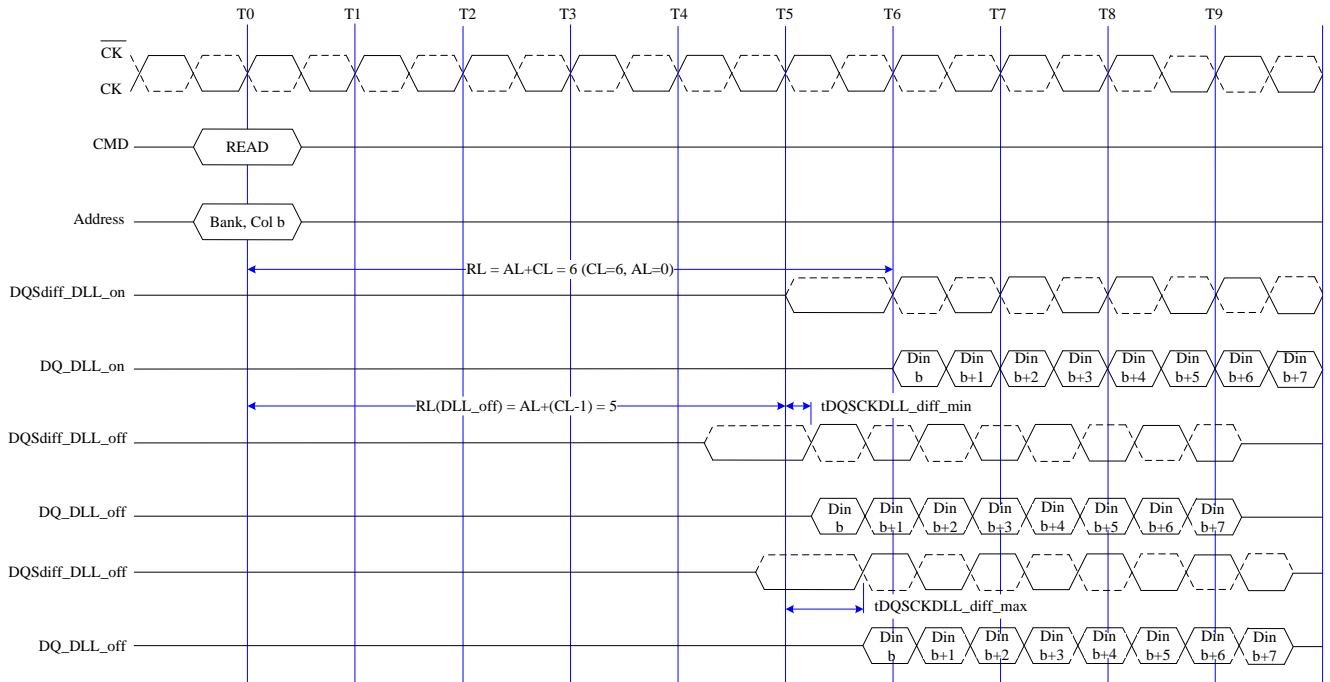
T0 T1 T2 T3 T4 T5 T6 T7 T8 T9

$\overline{CK}$

CK

CMD READ

Address Bank, Col b

RL = AL+CL = 6 (CL=6, AL=0)

DQSdiff_DLL_on

DQ_DLL_on Din b Din b+1 Din b+2 Din b+3 Din b+4 Din b+5 Din b+6 Din b+7

RL(DLL_off) = AL+(CL-1) = 5

tDQSCKDLL_diff_min

DQSdiff_DLL_off

DQ_DLL_off Din b Din b+1 Din b+2 Din b+3 Din b+4 Din b+5 Din b+6 Din b+7

DQSdiff_DLL_off

tDQSCKDLL_diff_max

DQ_DLL_off Din b Din b+1 Din b+2 Din b+3 Din b+4 Din b+5 Din b+6 Din b+7